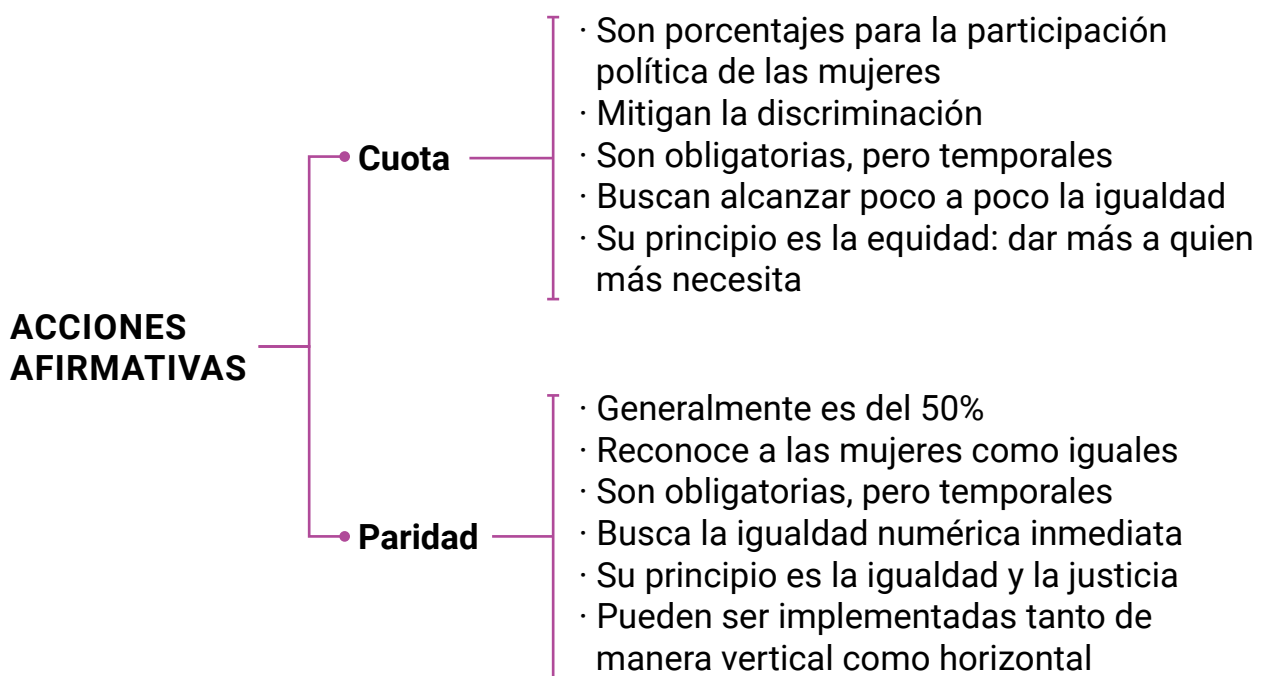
ACCIONES AFIRMATIVAS

Cuota

· Son porcentajes para la participación política de las mujeres
· Mitigan la discriminación
· Son obligatorias, pero temporales
· Buscan alcanzar poco a poco la igualdad
· Su principio es la equidad: dar más a quien más necesita

Paridad

· Generalmente es del 50%
· Reconoce a las mujeres como iguales
· Son obligatorias, pero temporales
· Busca la igualdad numérica inmediata
· Su principio es la igualdad y la justicia
· Pueden ser implementadas tanto de manera vertical como horizontal